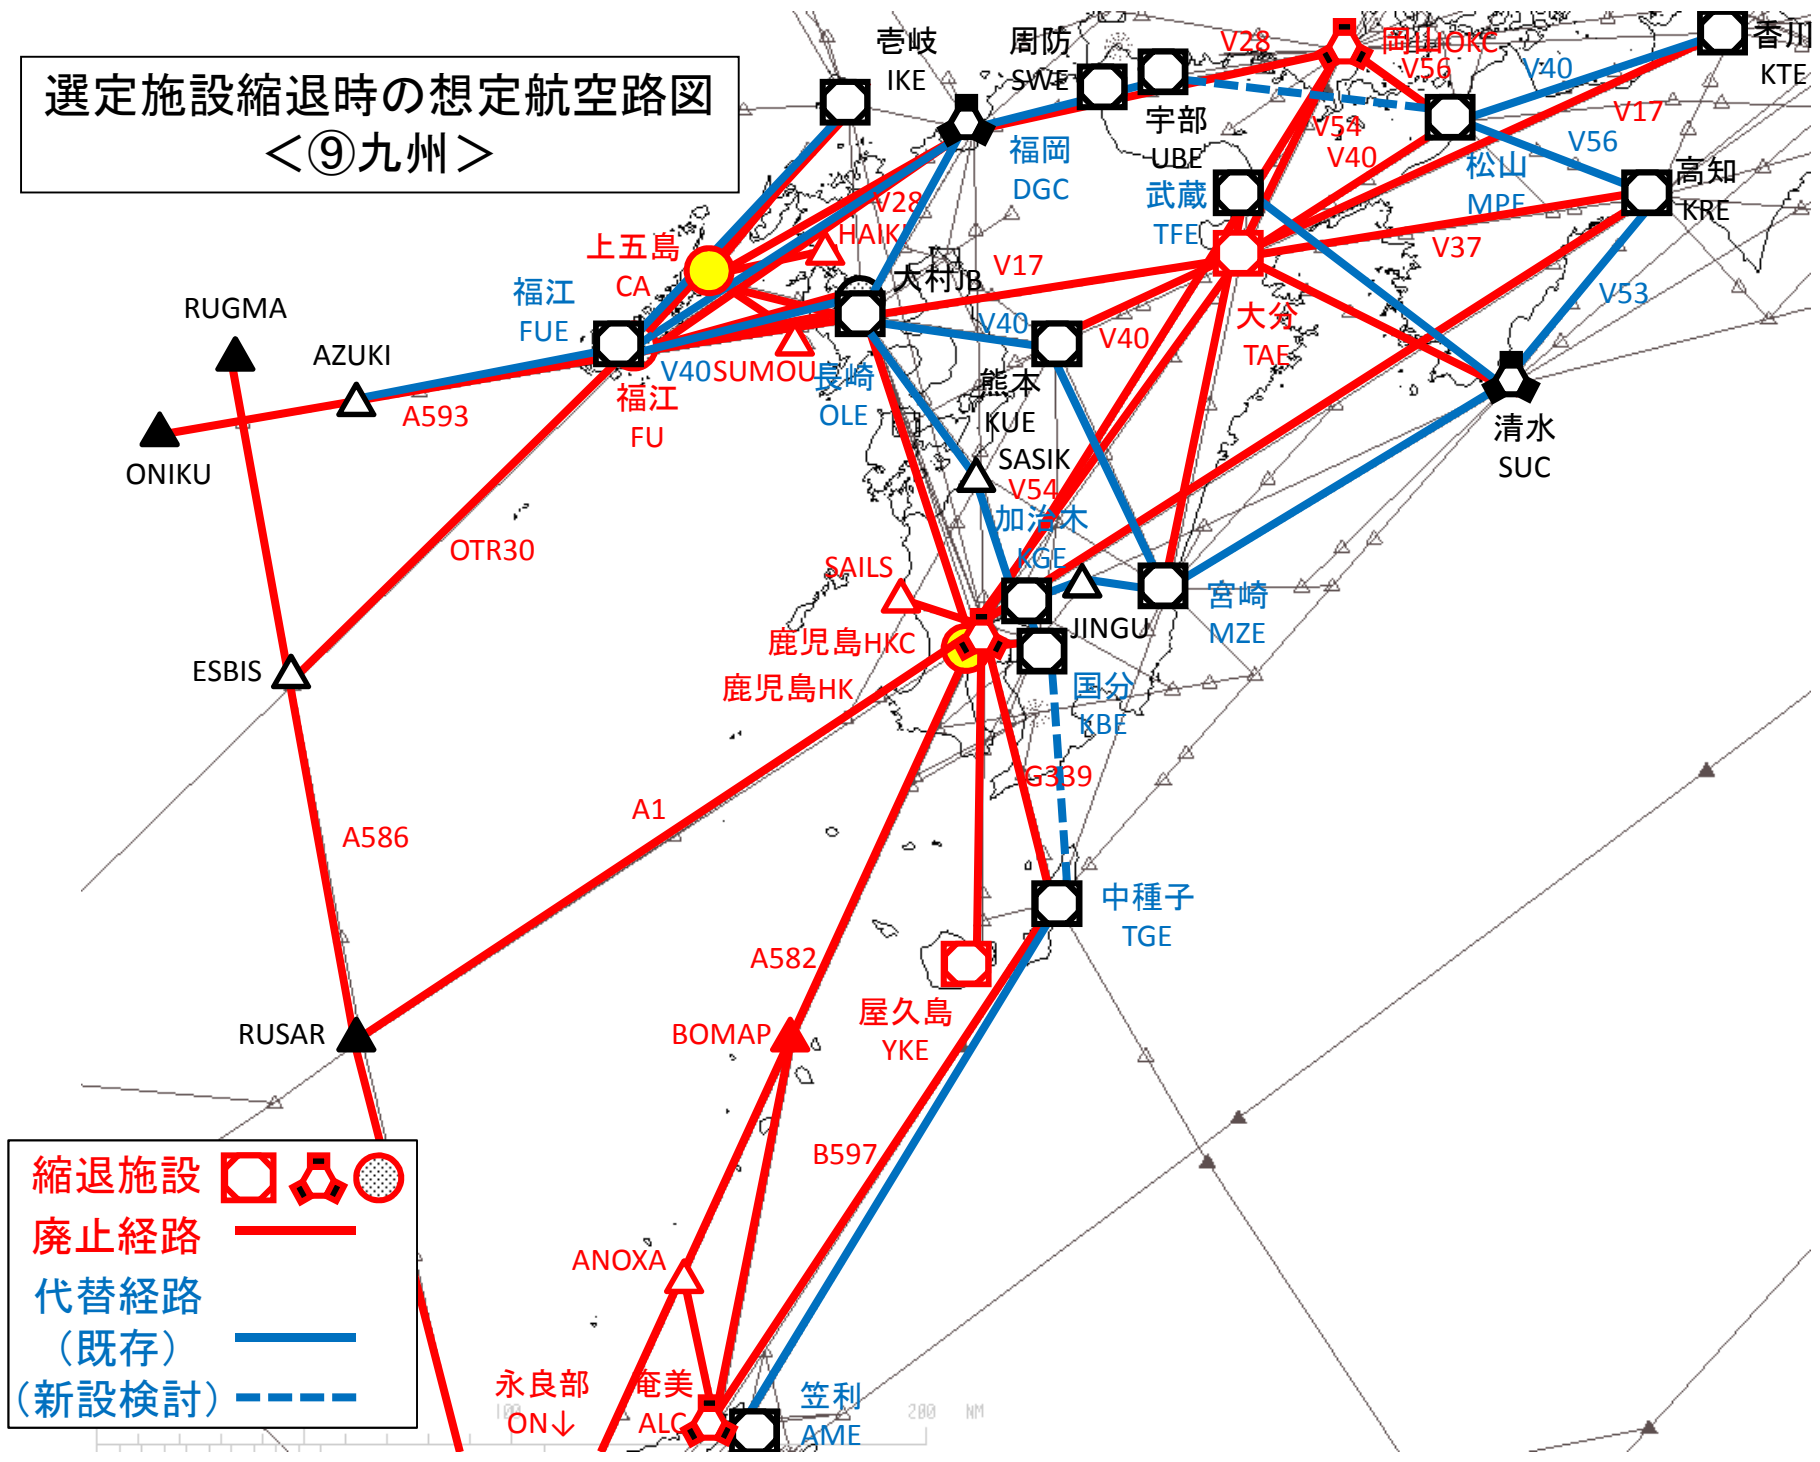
選定施設縮退時の想定航空路図
<⑨九州>

壱岐
IKE
周防
SWE
V28
岡山OKC
香川
KTE
V56
V40
宇部
UBE
V54
V40
V17
福岡
DGC
松山
MPE
V56
高知
KRE
武蔵
TFE
V28
HAIKI
上五島
CA
大村JB
V17
V37
福江
FUE
V40
V40
大分
TAE
V53
RUGMA
AZUKI
V40SUMOU
長崎
OLE
福江
FU
熊本
KUE
清水
SUC
A593
ONIKU
SASIK
V54
加治木
KGE
OTR30
SAILS
宮崎
MZE
JINGU
鹿児島HKC
鹿児島HK
ESBIS
国分
KBE
G339
A1
A586
中種子
TGE
A582
屋久島
YKE
BOMAP
RUSAR
B597
縮退施設
廃止経路
代替経路
(既存)
(新設検討)
ANOXA
永良部
ON↓
奄美
ALC
笠利
AME
100
200
NM